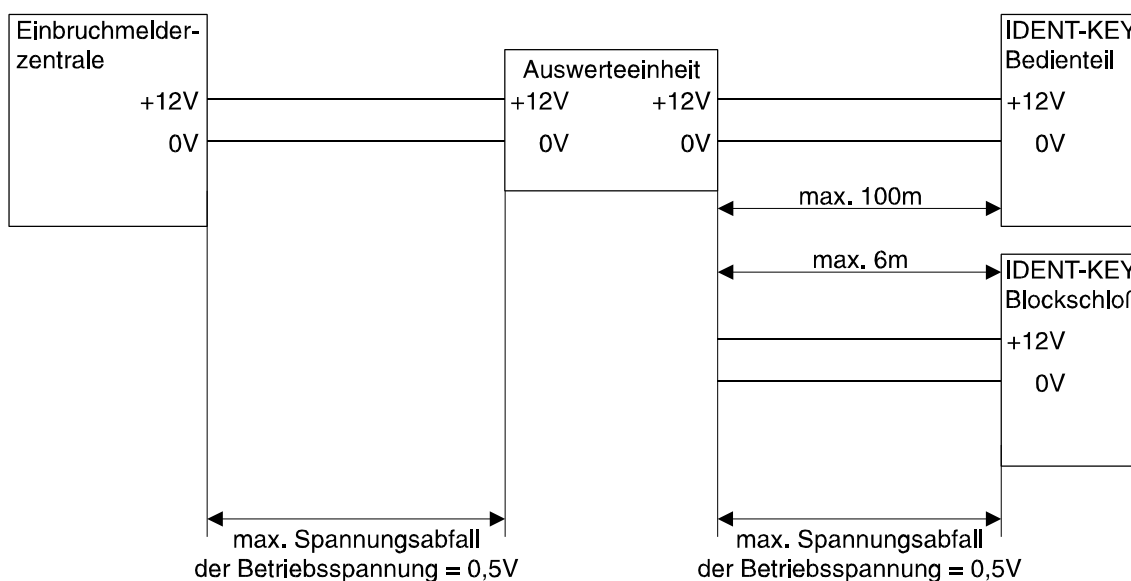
Einbruchmelderzentrale

+12V

0V

Auswerteeinheit

+12V

0V

+12V

0V

IDENT-KEY

Bedienteil

+12V

0V

max. 100m

max. 6m

IDENT-KEY

Blockschlo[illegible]

+12V

0V

max. Spannungsabfall der Betriebsspannung = 0,5V

max. Spannungsabfall der Betriebsspannung = 0,5V